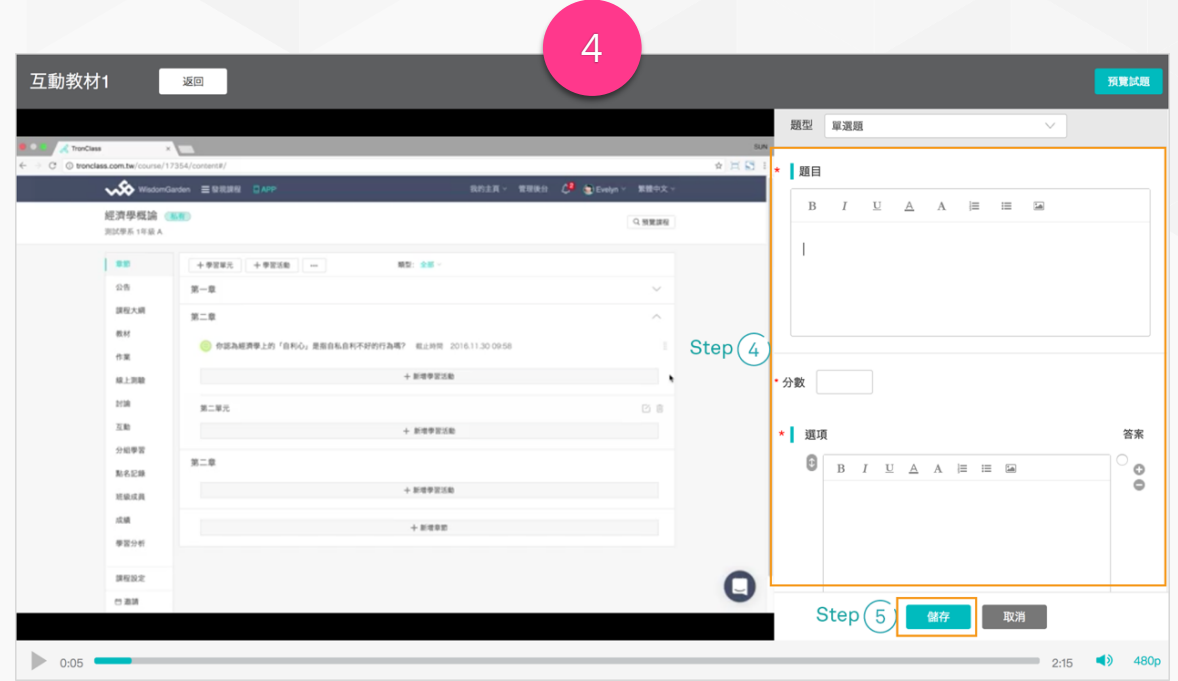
4

互動教材1

返回

預覽試題

TronClass

tronclass.com.tw/course/17354/content#/

WisdomGarden 發現課程 APP

我的主頁 管理後台 Evelyn 繁體中文

經濟學概論 私有

測試學系 1年級 A

預覽課程

章節

公告

課程大綱

教材

作業

線上測驗

討論

互動

分組學習

點名記錄

班級成員

成績

學習分析

課程設定

邀請

+ 學習單元 + 學習活動 ···

類型: 全部

第一章

第二章

你認為經濟學上的「自利心」是指自私自利不好的行為嗎? 截止時間 2016.11.30 09:58

+ 新增學習活動

第二單元

+ 新增學習活動

第三章

+ 新增學習活動

+ 新增章節

題型 單選題

* 題目

B I U A A

Step 4

* 分數

* 選項

答案

B I U A A

Step 5

儲存

取消

0:05

2:15

480p